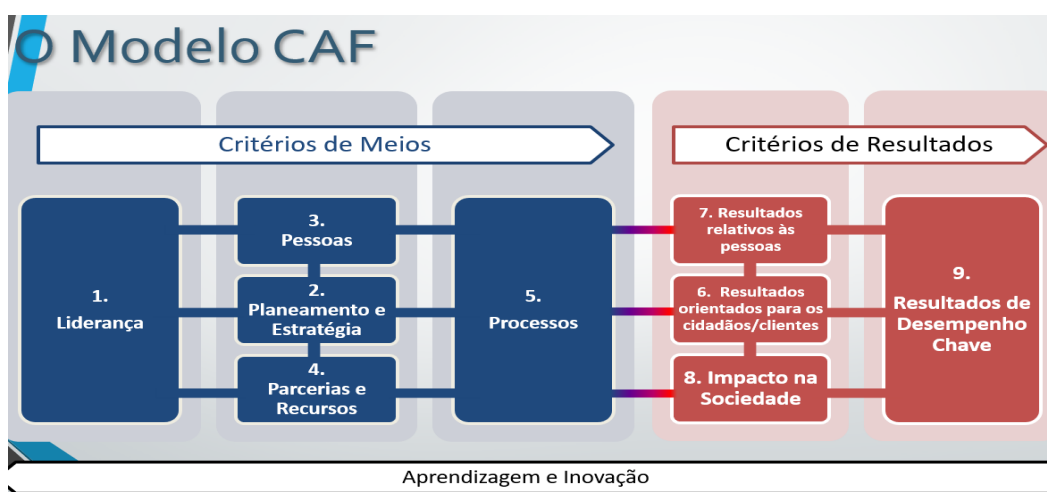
O Modelo CAF

Critérios de Meios

Critérios de Resultados

1. Liderança

3. Pessoas

2. Planeamento e Estratégia

4. Parcerias e Recursos

5. Processos

7. Resultados relativos às pessoas

6. Resultados orientados para os cidadãos/clientes

8. Impacto na Sociedade

9. Resultados de Desempenho Chave

Aprendizagem e Inovação